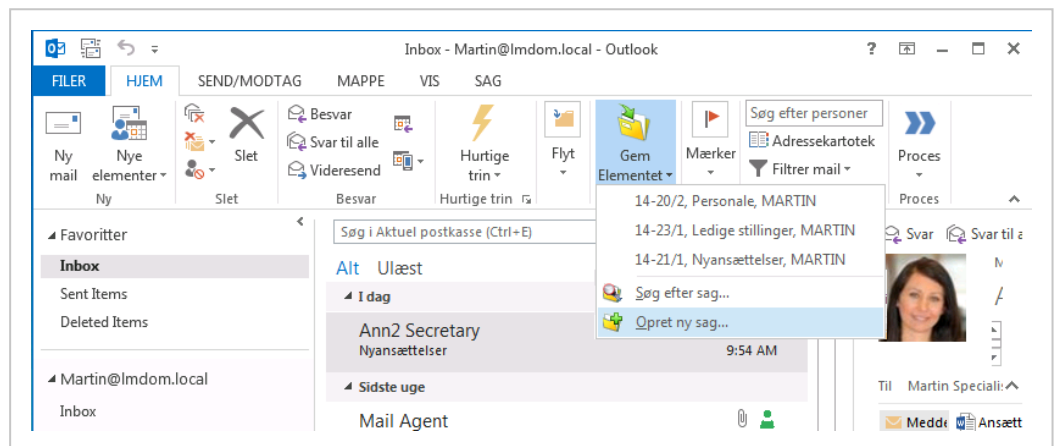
Inbox - Martin@Imdom.local - Outlook

? — ✕

FILER HJEM SEND/MODTAG MAPPE VIS SAG

Ny mail
Nye elementer ▾
Ny

Slet
Slet

Besvar
Svar til alle
Videresend
Besvar

Hurtige trin ▾
Hurtige trin

Flyt ▾

Gem Elementet ▾

Mærker ▾

Søg efter personer
Adressekartotek
Filtrer mail ▾

Proces ▾
Proces

14-20/2, Personale, MARTIN
14-23/1, Ledige stillinger, MARTIN
14-21/1, Nyansættelser, MARTIN
Søg efter sag...
Opret ny sag...

◢ Favoritter
Inbox
Sent Items
Deleted Items

◢ Martin@Imdom.local
Inbox

Søg i Aktuel postkasse (Ctrl+E)

Alt Ulæst

◢ I dag
Ann2 Secretary
Nyansættelser 9:54 AM

◢ Sidste uge
Mail Agent

Svar Svar til a

Til Martin Speciali

Medde Ansætt